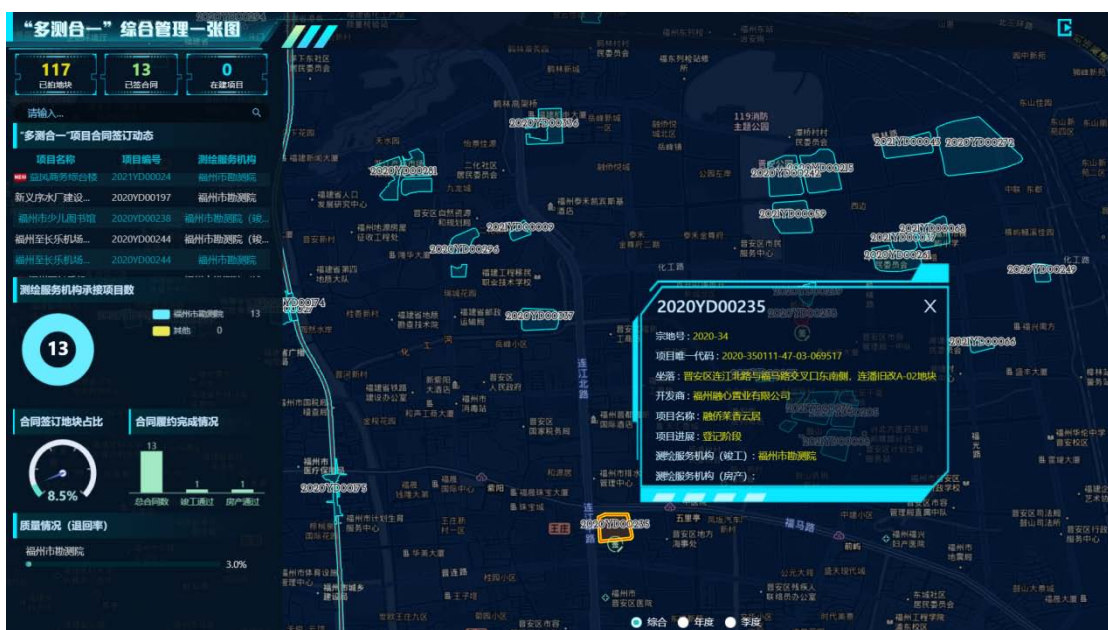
“多测合一”综合管理一张图

117
已拍地块

13
已签合同

0
在建项目

请输入...

“多测合一”项目合同签订动态

| 项目名称 | 项目编号 | 测绘服务机构 |
|---|---|---|
| NEW 益风商务综合楼 | 2021YD00024 | 福州市勘测院 |
| 新义序水厂建设... | 2020YD00197 | 福州市勘测院 |
| 福州市少儿图书馆 | 2020YD00238 | 福州市勘测院（竣... |
| 福州至长乐机场... | 2020YD00244 | 福州市勘测院（竣... |
| 福州至长乐机场... | 2020YD00244 | 福州市勘测院 |

测绘服务机构承接项目数

13

福州市勘测院 13
其他 0

合同签订地块占比

8.5%

合同履约完成情况

13
总合同数
1
竣工通过
1
房产通过

质量情况（退回率）

福州市勘测院
3.0%

2020YD00235

宗地号：2020-34
项目唯一代码：2020-350111-47-03-069517
坐落：晋安区连江北路与福马路交叉口东南侧，连潘旧改A-02地块
开发商：福州融心置业有限公司
项目名称：融侨茉香云居
项目进展：登记阶段
测绘服务机构（竣工）：福州市勘测院
测绘服务机构（房产）：

2020YD00235
2020YD00336
2020YD00281
2021YD00043
2020YD00272
2021YD00059
2020YD00296
2020YD00309
2020YD00377
2020YD00249
2021YD00066
2020YD00375

综合 年度 季度